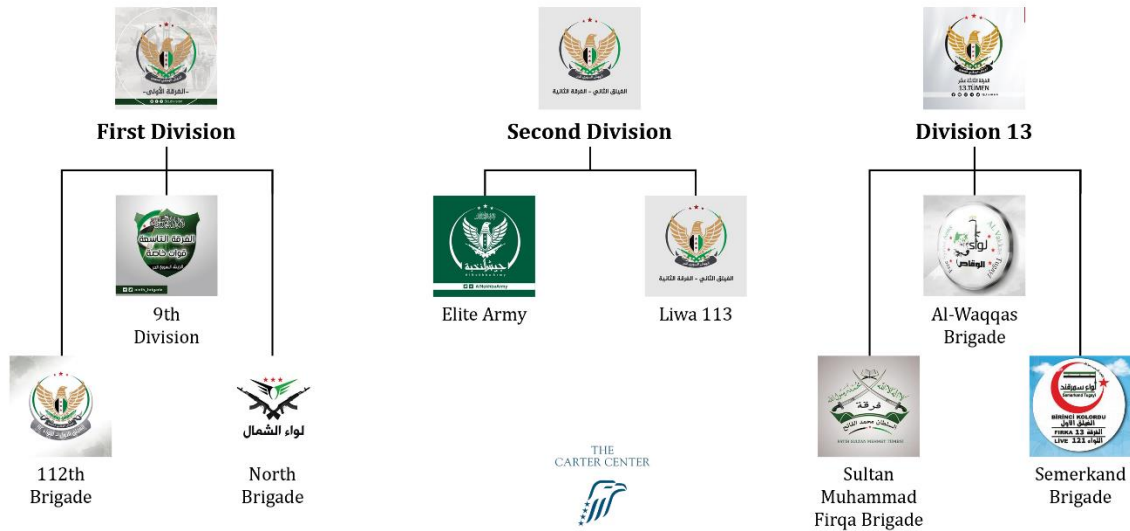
الفرقة الأولى

First Division

9th Division

112th Brigade

لواء الشمال

North Brigade

الفيلق الثاني - الفرقة الثانية

Second Division

جيش النخبة

Elite Army

الفيلق الثاني - الفرقة الثانية

Liwa 113

13.TUMEN

Division 13

لواء الوقاص

Al-Waqqas Brigade

فرقة السلطان محمد الفاتح

Sultan Muhammad Firqa Brigade

لواء سمرقند
Semerkand Tugayi
BIRINCI KOLORDU
الفيلق الأول
FIRKA 13 الفرقة 13
LIVE 121 اللواء 121

Semerkand Brigade

THE CARTER CENTER